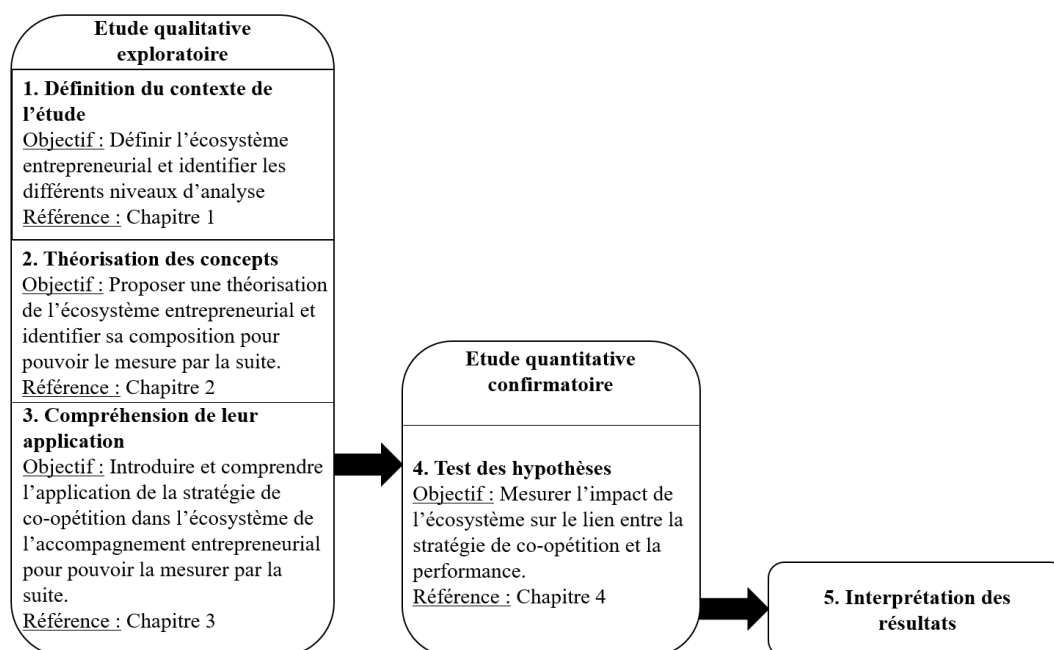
Etude qualitative exploratoire

1. Définition du contexte de l'étude
Objectif : Définir l'écosystème entrepreneurial et identifier les différents niveaux d'analyse
Référence : Chapitre 1

2. Théorisation des concepts
Objectif : Proposer une théorisation de l'écosystème entrepreneurial et identifier sa composition pour pouvoir le mesure par la suite.
Référence : Chapitre 2

3. Compréhension de leur application
Objectif : Introduire et comprendre l'application de la stratégie de co-opétition dans l'écosystème de l'accompagnement entrepreneurial pour pouvoir la mesurer par la suite.
Référence : Chapitre 3

Etude quantitative confirmatoire

4. Test des hypothèses
Objectif : Mesurer l'impact de l'écosystème sur le lien entre la stratégie de co-opétition et la performance.
Référence : Chapitre 4

5. Interprétation des résultats